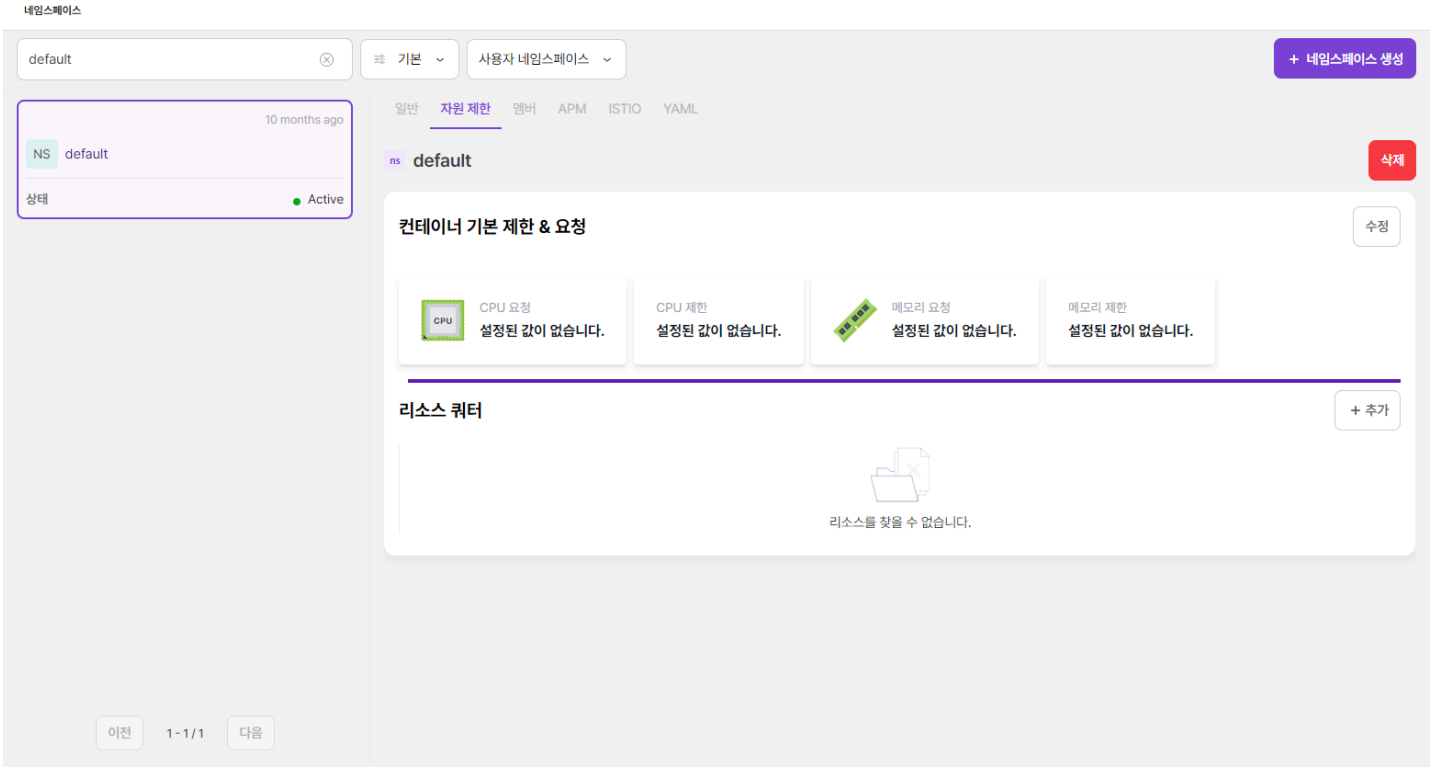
네임스페이스

default

기본

사용자 네임스페이스

+ 네임스페이스 생성

10 months ago

NS default

상태 Active

일반 자원 제한 멤버 APM ISTIO YAML

ns default

삭제

컨테이너 기본 제한 & 요청

수정

CPU

CPU 요청
설정된 값이 없습니다.

CPU 제한
설정된 값이 없습니다.

메모리 요청
설정된 값이 없습니다.

메모리 제한
설정된 값이 없습니다.

리소스 쿼터

+ 추가

리소스를 찾을 수 없습니다.

이전 1 - 1 / 1 다음